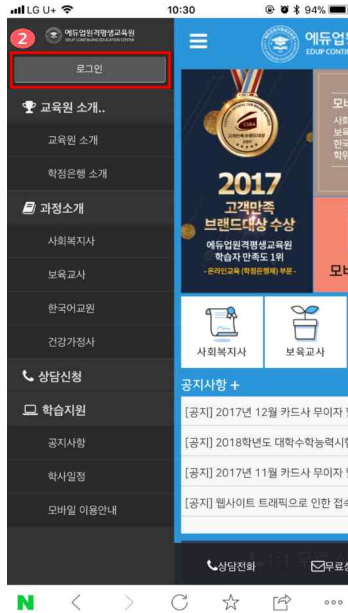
LG U+ 10:30 94%

2 에듀업원격평생교육원 EDUP CONTINUING EDUCATION CENTER

로그인

교육원 소개..

교육원 소개

학점은행 소개

과정소개

사회복지사

보육교사

한국어교원

건강가정사

상담신청

학습지원

공지사항

학사일정

모바일 이용안내

에듀업 EDUP CONTI

2017 고객만족 브랜드대상 수상

에듀업원격평생교육원 학습자 만족도 1위

- 온라인교육 (학점은행제) 부문 -

모바 사회 보육 한국 학위

모바

사회복지사

보육교사

공지사항 +

[공지] 2017년 12월 카드사 무이자

[공지] 2018학년도 대학수학능력시

[공지] 2017년 11월 카드사 무이자

[공지] 웹사이트 트래픽으로 인한 접속

상담전화

무료

N